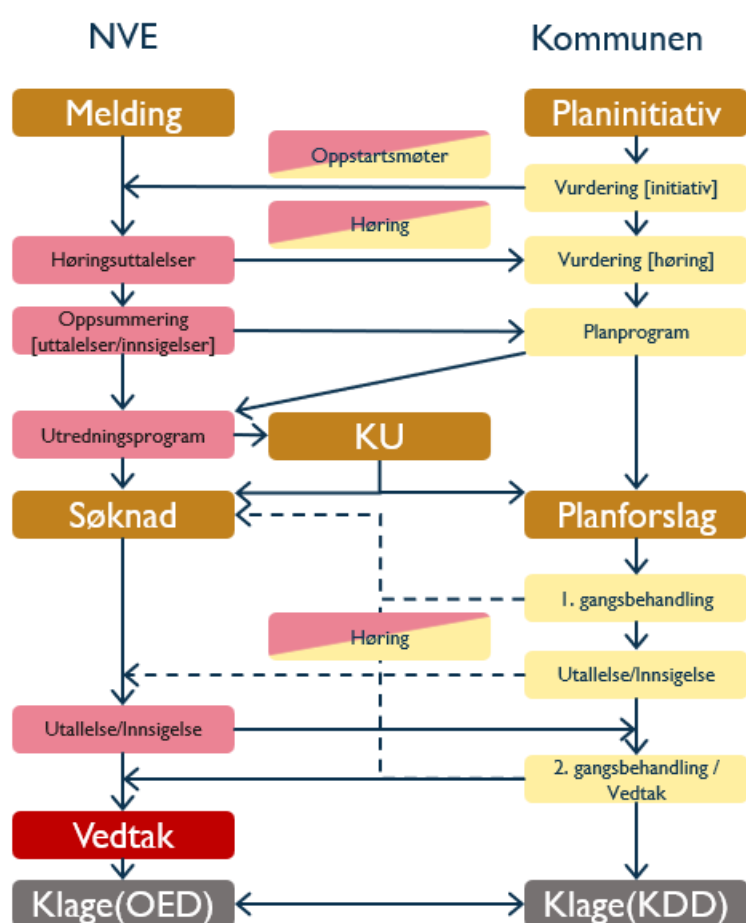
NVE

Kommunen

Melding

Planinitiativ

Oppstartsmøter

Vurdering [initiativ]

Høring

Høringsuttalelser

Vurdering [høring]

Oppsummering [uttalelser/innsigelser]

Planprogram

Utredningsprogram

KU

Søknad

Planforslag

1. gangsbehandling

Høring

Utallelse/Innsigelse

Utallelse/Innsigelse

2. gangsbehandling / Vedtak

Vedtak

Klage(OED)

Klage(KDD)